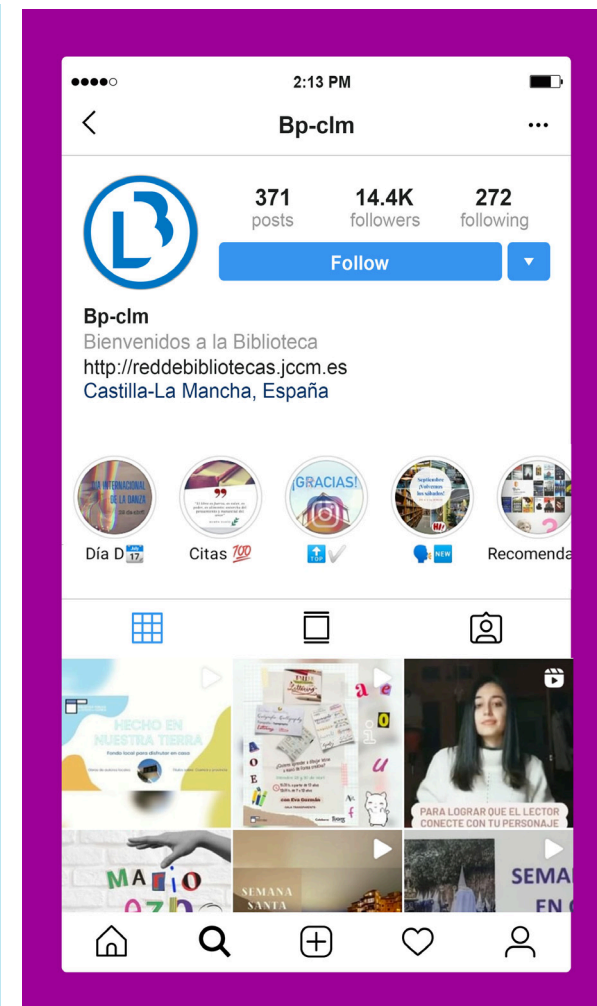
2:13 PM

Bp-clm

371 posts
14.4K followers
272 following

Follow

Bp-clm
Bienvenidos a la Biblioteca
http://reddebibliotecas.jccm.es
Castilla-La Mancha, España

DÍA INTERNACIONAL DE LA DANZA
¡GRACIAS!
Septiembre ¡Volvemos los sábados!

Día D 📅 Citas 💯 🔝✔️ 🗣️🆕 Recomenda

HECHO EN NUESTRA TIERRA
Fondo local para disfrutar en casa

a e o u

PARA LOGRAR QUE EL LECTOR CONECTE CON TU PERSONAJE

SEMANA SANTA

SEMA EN